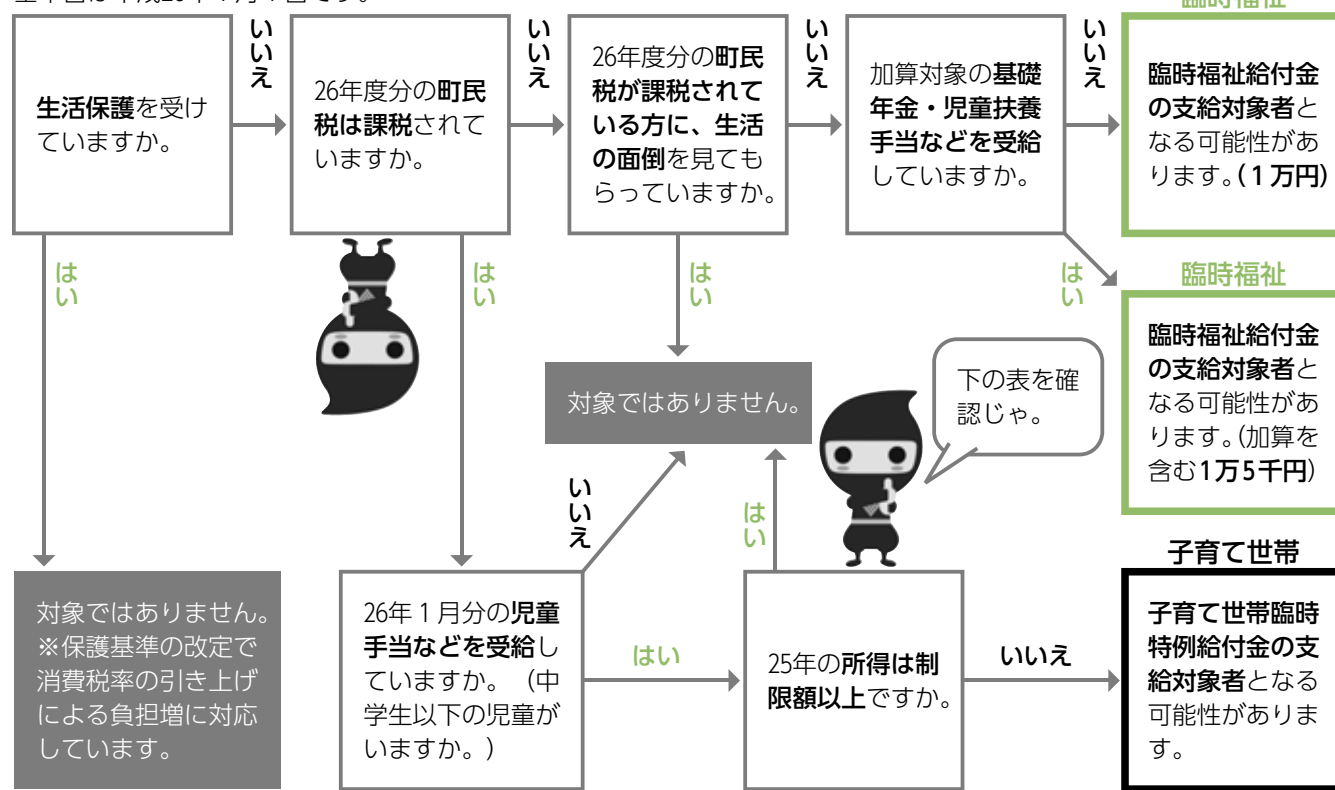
生活保護を受けていますか。

いいえ

26年度分の町民税は課税されていますか。

いいえ

26年度分の町民税が課税されている方に、生活の面倒を見てもらっていますか。

いいえ

加算対象の基礎年金・児童扶養手当などを受給していますか。

いいえ

臨時福祉

臨時福祉給付金の支給対象者となる可能性があります。(1万円)

はい

はい

はい

はい

臨時福祉

臨時福祉給付金の支給対象者となる可能性があります。(加算を含む1万5千円)

対象ではありません。

下の表を確認じゃ。

いいえ

はい

子育て世帯

対象ではありません。
※保護基準の改定で消費税率の引き上げによる負担増に対応しています。

26年1月分の児童手当などを受給していますか。(中学生以下の児童がいますか。)

はい

25年の所得は制限額以上ですか。

いいえ

子育て世帯臨時特例給付金の支給対象者となる可能性があります。